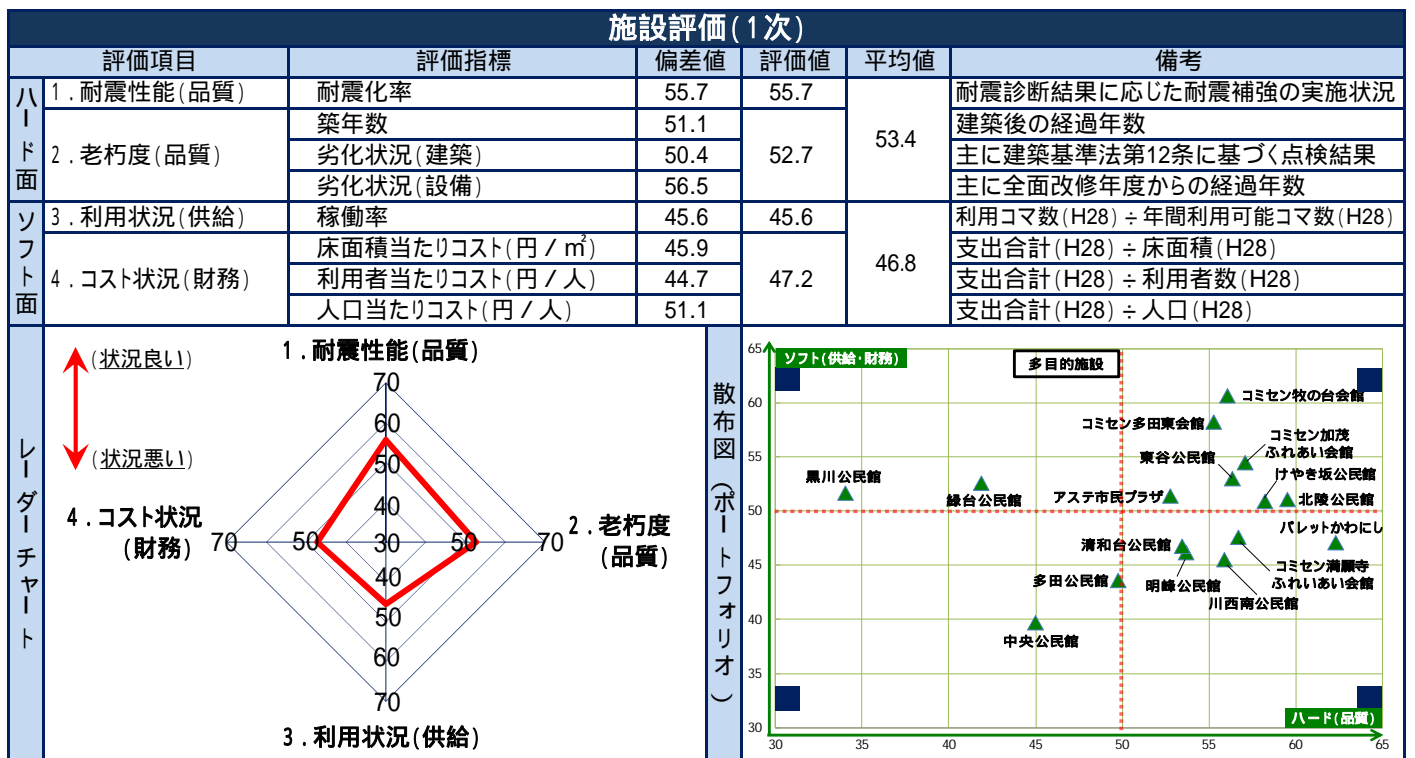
施設評価(1次)

| | 評価項目 | 評価指標 | 偏差値 | 評価値 | 平均値 | 備考 |
|---|---|---|---|---|---|---|
| ハード面 | 1.耐震性能(品質) | 耐震化率 | 55.7 | 55.7 | 53.4 | 耐震診断結果に応じた耐震補強の実施状況 |
| | 2.老朽度(品質) | 築年数 | 51.1 | 52.7 | | 建築後の経過年数 |
| | | 劣化状況(建築) | 50.4 | | | 主に建築基準法第12条に基づく点検結果 |
| | | 劣化状況(設備) | 56.5 | | | 主に全面改修年度からの経過年数 |
| ソフト面 | 3.利用状況(供給) | 稼働率 | 45.6 | 45.6 | 46.8 | 利用コマ数(H28)÷年間利用可能コマ数(H28) |
| | 4.コスト状況(財務) | 床面積当たりコスト(円/m²) | 45.9 | 47.2 | | 支出合計(H28)÷床面積(H28) |
| | | 利用者当たりコスト(円/人) | 44.7 | | | 支出合計(H28)÷利用者数(H28) |
| | | 人口当たりコスト(円/人) | 51.1 | | | 支出合計(H28)÷人口(H28) |

レーダーチャート

(状況良い)
(状況悪い)

1.耐震性能(品質)
70
60
50
40
30
2.老朽度(品質)
50
70
3.利用状況(供給)
40
50
60
70
4.コスト状況(財務)
70
50

散布図(ポートフォリオ)

ソフト(供給・財務)
多目的施設
ハード(品質)
65
60
55
50
45
40
35
30
30
35
40
45
50
55
60
65
コミセン牧の台会館
コミセン多田東会館
コミセン加茂ふれあい会館
東谷公民館
けやき坂公民館
黒川公民館
緑台公民館
アステ市民プラザ
北陵公民館
パレットかわにし
清和台公民館
コミセン満願寺ふれあい会館
多田公民館
明峰公民館
川西南公民館
中央公民館